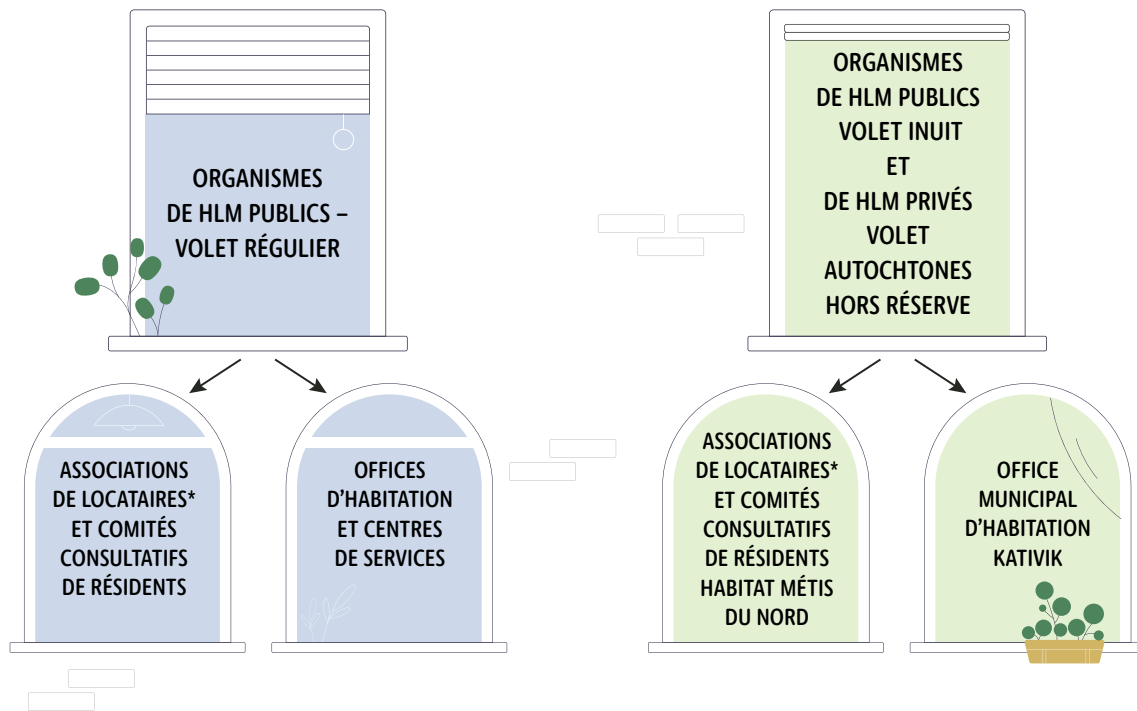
ORGANISMES DE HLM PUBLICS – VOLET RÉGULIER

ASSOCIATIONS DE LOCATAIRES* ET COMITÉS CONSULTATIFS DE RÉSIDENTS

OFFICES D’HABITATION ET CENTRES DE SERVICES

ORGANISMES DE HLM PUBLICS VOLET INUIT ET DE HLM PRIVÉS VOLET AUTOCHTONES HORS RÉSERVE

ASSOCIATIONS DE LOCATAIRES* ET COMITÉS CONSULTATIFS DE RÉSIDENTS HABITAT MÉTIS DU NORD

OFFICE MUNICIPAL D’HABITATION KATIVIK